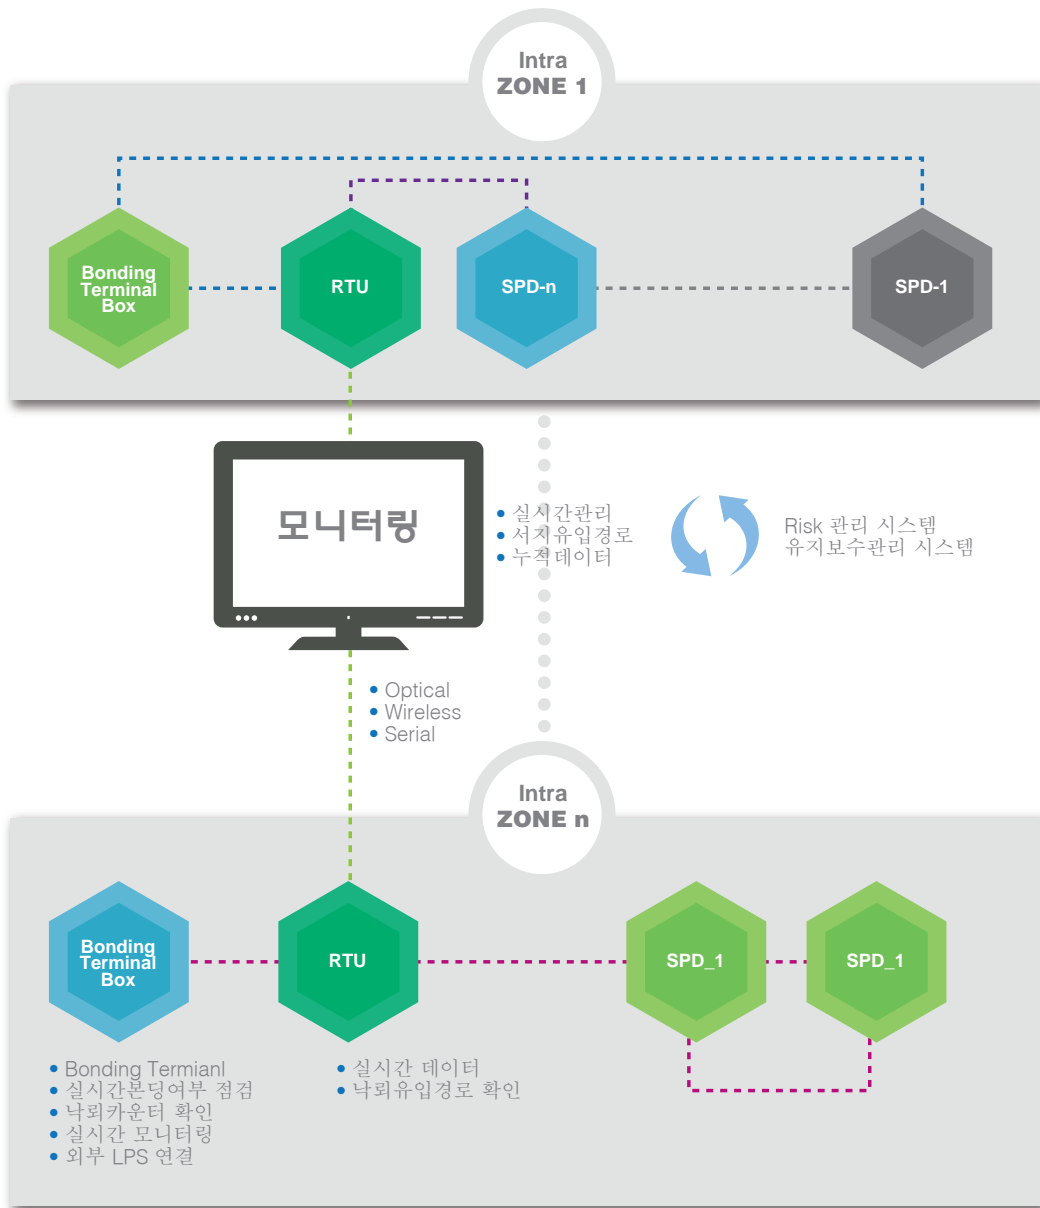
Intra
ZONE 1

Bonding Terminal Box

RTU

SPD-n

SPD-1

모니터링

• 실시간관리
• 서지유입경로
• 누적데이터

Risk 관리 시스템
유지보수관리 시스템

• Optical
• Wireless
• Serial

Intra
ZONE n

Bonding Terminal Box

RTU

SPD_1

SPD_1

• Bonding Termianl
• 실시간본딩여부 점검
• 낙뢰카운터 확인
• 실시간 모니터링
• 외부 LPS 연결

• 실시간 데이터
• 낙뢰유입경로 확인